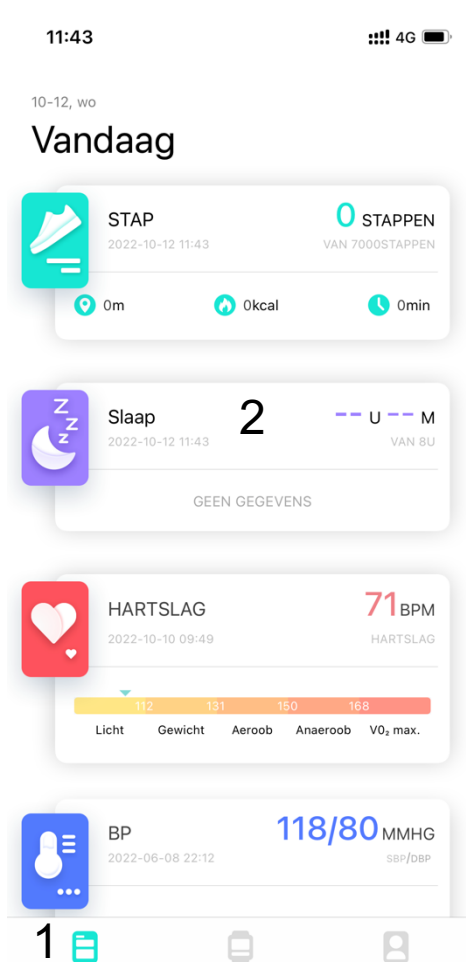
11:43 4G

10-12, wo

Vandaag

STAP
2022-10-12 11:43
0 STAPPEN
VAN 7000STAPPEN

0m 0kcal 0min

Slaap
2022-10-12 11:43
2
-- U -- M
VAN 8U

GEEN GEGEVENS

HARTSLAG
2022-10-10 09:49
71 BPM
HARTSLAG

112 131 150 168

Licht Gewicht Aeroob Anaeroob $VO_2$ max.

BP
2022-06-08 22:12
118/80 MMHG
SBP/DBP

1